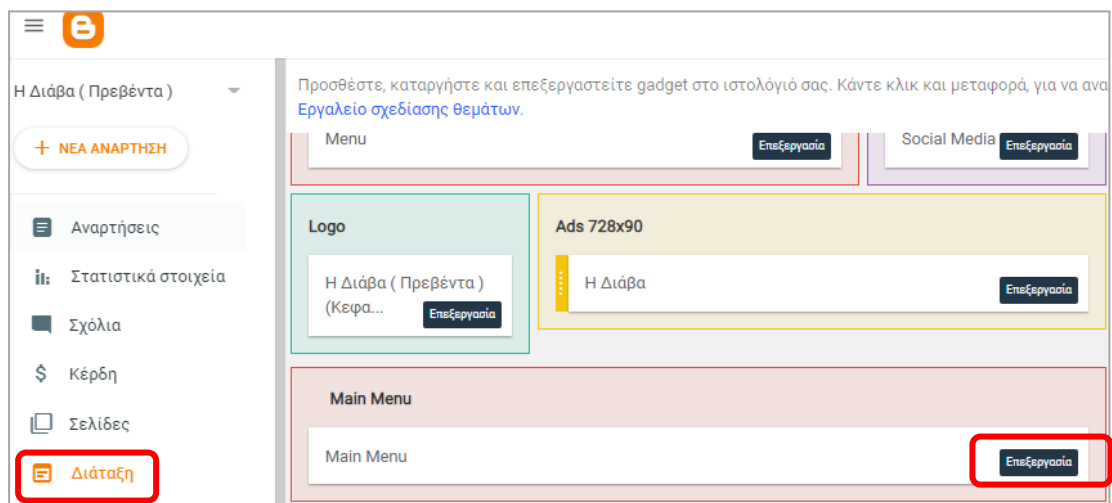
Η Διάβα ( Πρεβέντα )

+ ΝΕΑ ΑΝΑΡΤΗΣΗ

Αναρτήσεις

Στατιστικά στοιχεία

Σχόλια

Κέρδη

Σελίδες

Διάταξη

Προσθέστε, καταργήστε και επεξεργαστείτε gadget στο ιστολόγιό σας. Κάντε κλικ και μεταφορά, για να ανα
Εργαλείο σχεδίασης θεμάτων.

Menu
Επεξεργασία

Social Media
Επεξεργασία

Logo

Η Διάβα ( Πρεβέντα ) (Κεφα...
Επεξεργασία

Ads 728x90

Η Διάβα
Επεξεργασία

Main Menu

Main Menu
Επεξεργασία